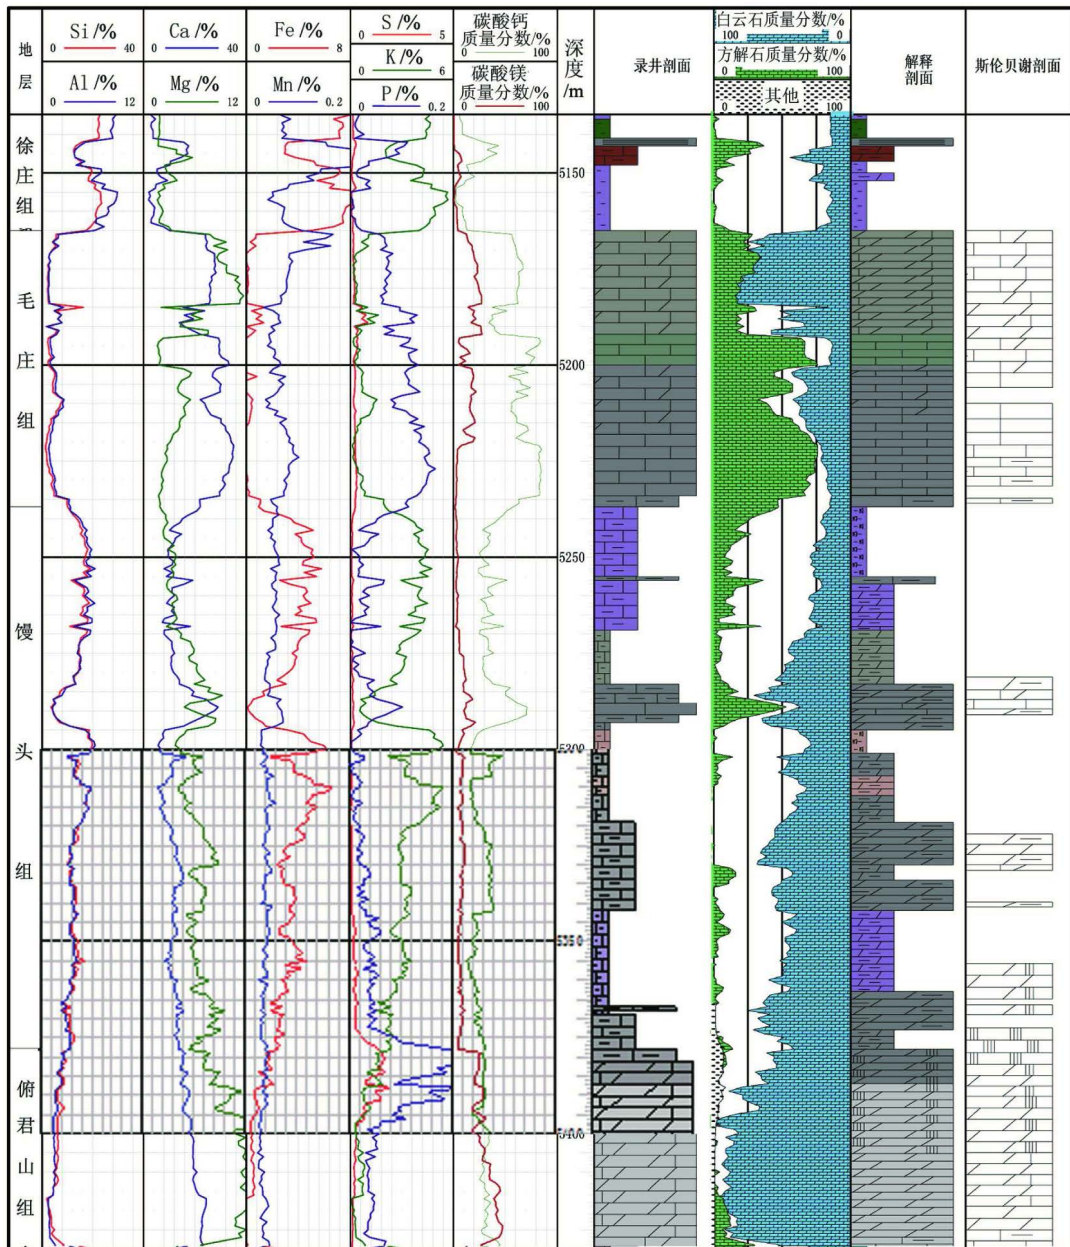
地层

Si /%
0 40
Al /%
0 12

Ca /%
0 40
Mg /%
0 12

Fe /%
0 8
Mn /%
0 0.2

S /%
0 5
K /%
0 6
P /%
0 0.2

碳酸钙质量分数/%
0 100
碳酸镁质量分数/%
0 100

深度/m

录井剖面

白云石质量分数/%
100 0
方解石质量分数/%
0 100
其他
0 100

解释剖面

斯伦贝谢剖面

徐庄组

毛庄组

馒头组

俯君山组

5150
5200
5250
5300
5350
5400